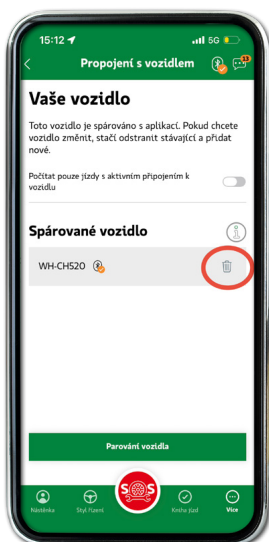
15:12
5G

Propojení s vozidlem

Vaše vozidlo

Toto vozidlo je spárováno s aplikací. Pokud chcete vozidlo změnit, stačí odstranit stávající a přidat nové.

Počítat pouze jízdy s aktivním připojením k vozidlu

Spárované vozidlo

WH-CH520

Párování vozidla

Nástěnka
Styl řízení
SOS
Kniha jízd
Více